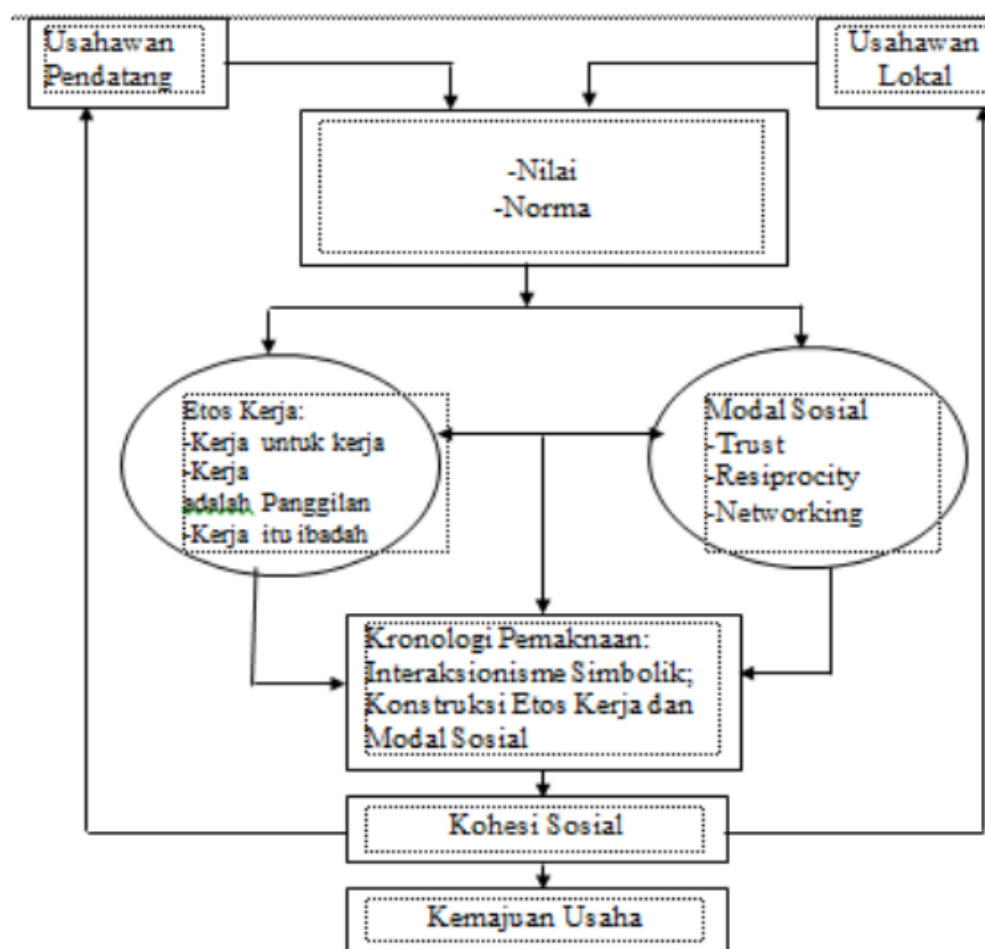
Usahawan Pendatang

Usahawan Lokal

-Nilai
-Norma

Etos Kerja:
-Kerja untuk kerja
-Kerja adalah Panggilan
-Kerja itu ibadah

Modal Sosial
-Trust
-Resiprocity
-Networking

Kronologi Pemaknaan: Interaksionisme Simbolik; Konstruksi Etos Kerja dan Modal Sosial

Kohesi Sosial

Kemajuan Usaha